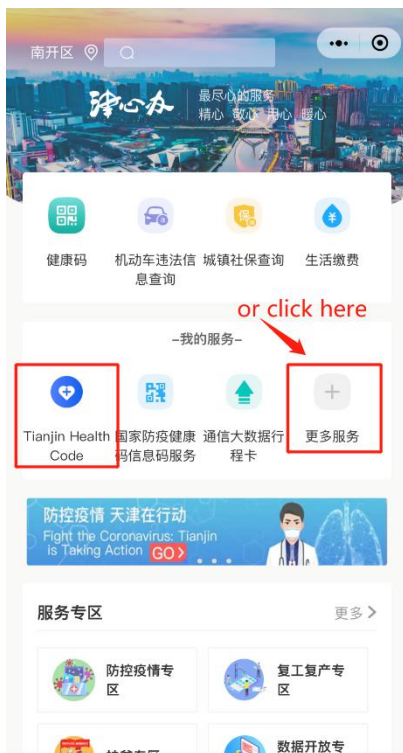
南开区

津心办 最尽心的服务 精心 敬心 用心 暖心

健康码
机动车违法信息查询
城镇社保查询
生活缴费

or click here

-我的服务-

Tianjin Health Code
国家防疫健康码信息码服务
通信大数据行程卡
更多服务

防控疫情 天津在行动
Fight the Coronavirus: Tianjin is Taking Action GO

服务专区
更多

防控疫情专区
复工复产专区
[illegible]
数据开放专